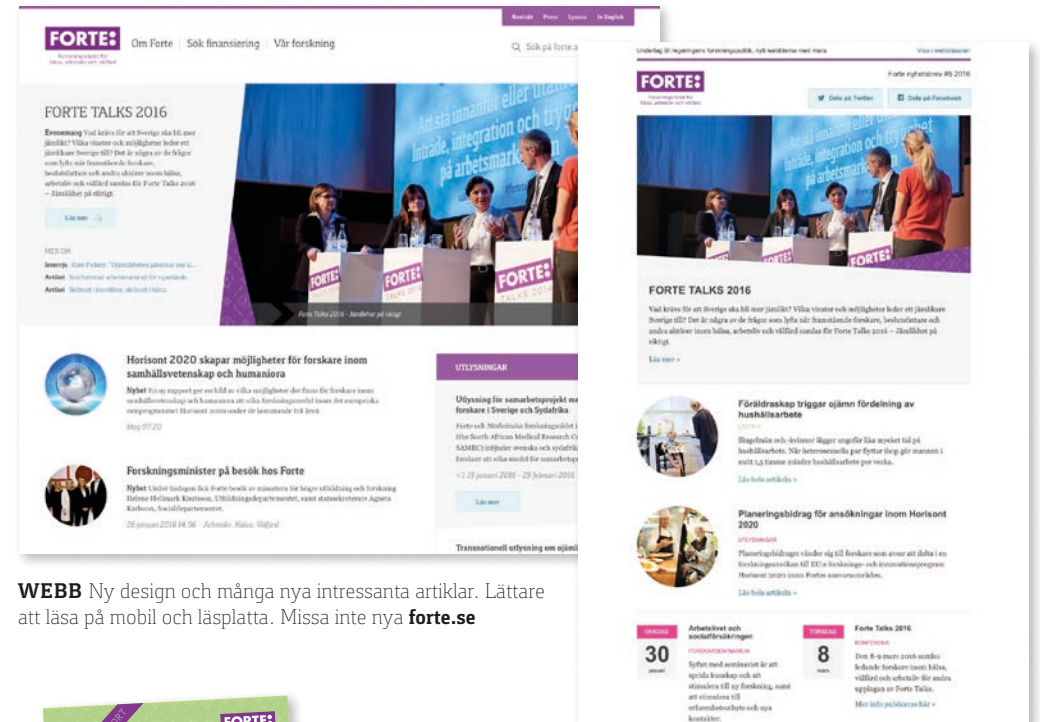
FORTE
Forskningsrådet för hälsa, arbetsliv och välfärd

Om Forte | Sök finansiering | Vår forskning

Kontakt Press Synsta In English

Sök på forte.a

FORTE TALKS 2016

Evenemang Vad krävs för att Sverige ska bli mer jämlikt? Vilka vinster och möjligheter leder ett jämlikare Sverige till? Det är några av de frågor som lyfts när framstående forskare, beslutsfattare och andra aktörer inom hälsa, arbetsliv och välfärd samlas för Forte Talks 2016 – Jämlikhet på riktigt.

Läs mer

MER OM
Intervju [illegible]
Artikel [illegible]
Artikel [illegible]

Forte Talks 2016 – Jämlikhet på riktigt

Horisont 2020 skapar möjligheter för forskare inom samhällsvetenskap och humaniora

Nyhet En ny rapport ger en bild av vilka möjligheter det finns för forskare inom samhällsvetenskap och humaniora att söka forskningsmedel inom det europeiska ramprogrammet Horisont 2020 under de kommande tre åren.

Idag 07:20

Forskningsminister på besök hos Forte

Nyhet Under fredagen fick Forte besök av ministern för högre utbildning och forskning Helene Hellmark Knutsson, Utbildningsdepartementet, samt statssekreterare Agneta Karlsson, Socialdepartementet.

26 januari 2016 14:56 · Arbetsliv, Hälsa, Välfärd

UTLYSNINGAR

Utlysning för samarbetsprojekt me forskare i Sverige och Sydafrika

Forte och Medicinska forskningsrådet i (the South African Medical Research Co SAMRC) inbjuder svenska och sydafrik forskare att söka medel för samarbetsp

13 januari 2016 - 29 februari 2016

Läs mer

Transnationell utlysning om ojämli

WEBB Ny design och många nya intressanta artiklar. Lättare att läsa på mobil och läsplatta. Missa inte nya forte.se

Underlag till regeringens forskningspolitik, nytt webbtema med mera

Visa i webbläsaren

FORTE
Forskningsrådet för hälsa, arbetsliv och välfärd

Forte nyhetsbrev #5 2016

Dela på Twitter

Dela på Facebook

FORTE TALKS 2016

Vad krävs för att Sverige ska bli mer jämlikt? Vilka vinster och möjligheter leder ett jämlikare Sverige till? Det är några av de frågor som lyfts när framstående forskare, beslutsfattare och andra aktörer inom hälsa, arbetsliv och välfärd samlas för Forte Talks 2016 – Jämlikhet på riktigt.

Läs mer »

Föräldraskap triggar ojämn fördelning av hushållsarbete

LEDTEXT

Singelmän och -kvinnor lägger ungefär lika mycket tid på hushållsarbete. När heterosexuella par flyttar ihop gör mannen i snitt 1,5 timme mindre hushållsarbete per vecka.

Läs hela artikeln »

Planeringsbidrag för ansökningar inom Horisont 2020

UTLYSNINGAR

Planeringsbidraget vänder sig till forskare som avser att delta i en forskningsansökan till EU:s forsknings- och innovationsprogram Horisont 2020 inom Fortes ansvarsområden.

Läs hela artikeln »

ONSDAG
30
januari

Arbetslivet och socialförsäkringen

FORSKARSEMINARIUM

Syftet med seminariet är att sprida kunskap och att stimulera till ny forskning, samt att stimulera till erfarenhetsutbyte och nya kontakter.

TORSDAG
8
mars

Forte Talks 2016

KONFERENS

Den 8-9 mars 2016 samlas ledande forskare inom hälsa, välfärd och arbetsliv för andra upplagan av Forte Talks.

Mer info på forte.se här »

FORTE